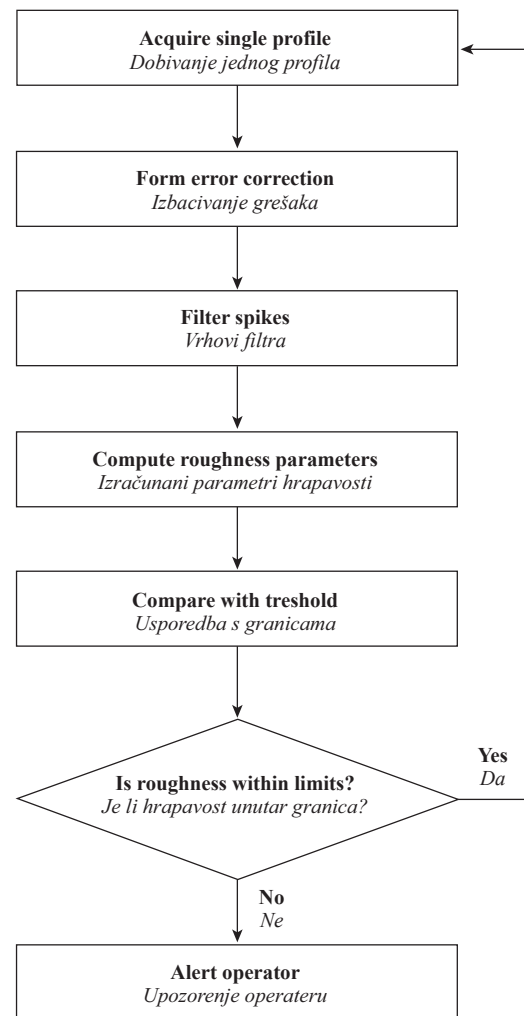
**Acquire single profile**
*Dobivanje jednog profila*

**Form error correction**
*Izbacivanje grešaka*

**Filter spikes**
*Vrhovi filtra*

**Compute roughness parameters**
*Izračunani parametri hrapavosti*

**Compare with treshold**
*Usporedba s granicama*

**Is roughness within limits?**
*Je li hrapavost unutar granica?*

**Yes**
*Da*

**No**
*Ne*

**Alert operator**
*Upozorenje operateru*